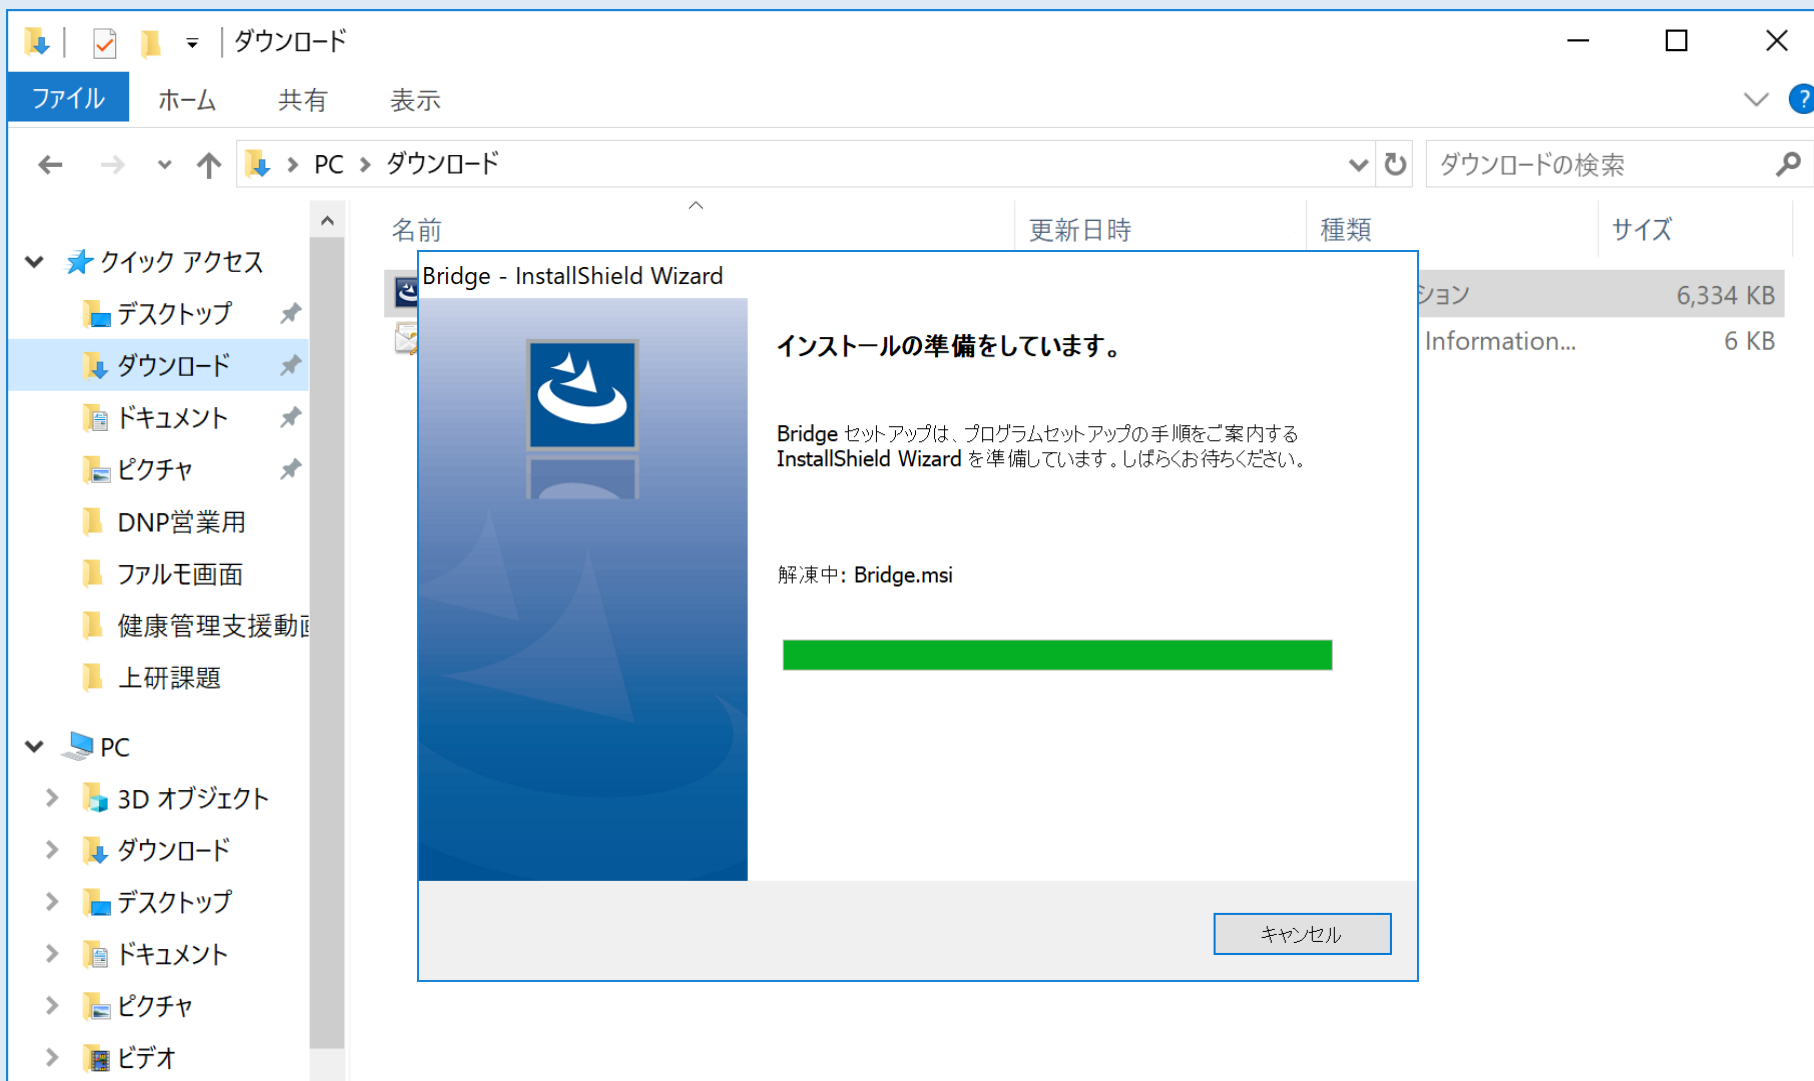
ダウンロード

ファイル ホーム 共有 表示

PC > ダウンロード

ダウンロードの検索

クイック アクセス
デスクトップ
ダウンロード
ドキュメント
ピクチャ
DNP営業用
ファルモ画面
健康管理支援動
上研課題

PC
3D オブジェクト
ダウンロード
デスクトップ
ドキュメント
ピクチャ
ビデオ

名前 更新日時 種類 サイズ
ション 6,334 KB
Information... 6 KB

Bridge - InstallShield Wizard

インストールの準備をしています。

Bridge セットアップは、プログラムセットアップの手順をご案内する InstallShield Wizard を準備しています。しばらくお待ちください。

解凍中: Bridge.msi

キャンセル